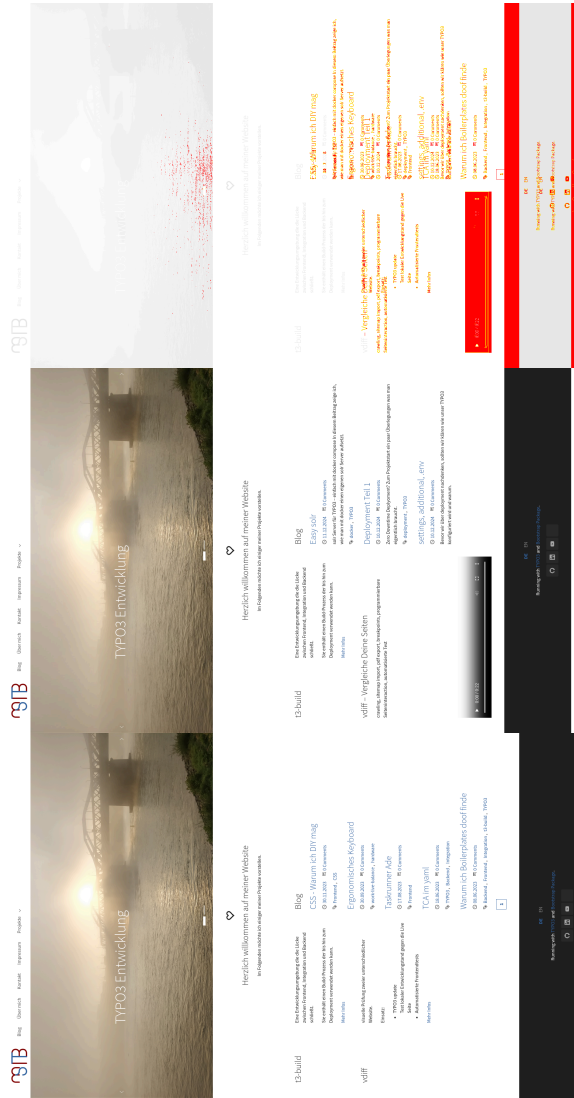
Blog Übersicht Kontakt Impressum Projekte

TYPO3 Entwicklung

Herzlich willkommen auf meiner Website

Im Folgenden möchte ich einige meiner Projekte vorstellen

t3-build

Eine Entwicklungsumgebung die Lücke zwischen Frontend, Integration und Backend schließt.

Sie enthält einen Build Prozess der bis hin zum Deployment verwendet werden kann.

Mehr Infos

vdiff

visuelle Prüfung zweier unterschiedlicher Website

Einsatz:

TYPO3 Update

Test Stable-Entwicklungsstand gegen die Live Seite

Automatisierte Frontendtests

Mehr Infos

Blog

CSS - Warum ich DIY mag

Ergonomisches Keyboard

Tastenumr Ade

TCA im yaml

Warum ich Boilerplates doof finde

Running with TYPO3 and Bootstrap Package.

Blog

Easy solr

Deployment Teil 1

settings_additional_.env

vdiff - Vergleiche Deine Seiten

Herzlich willkommen auf meiner Website

CSS - Warum ich DIY mag

Ergonomisches Keyboard

Deployment Teil 1

settings_additional_.env

Warum ich Boilerplates doof finde

Running with TYPO3 and Bootstrap Package.